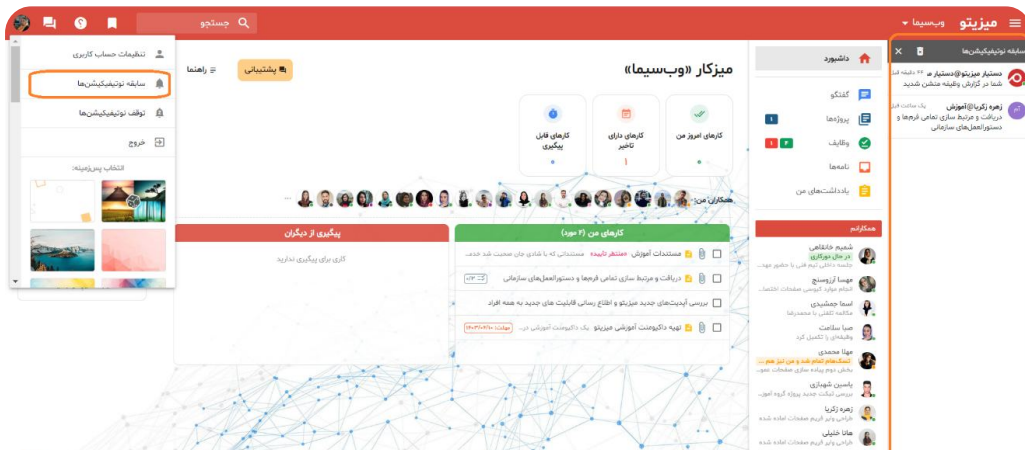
میزیتو
وب‌سیما
جستجو
تنظیمات حساب کاربری
سابقه نوتیفیکیشن‌ها
توقف نوتیفیکیشن‌ها
خروج
انتخاب پس‌زمینه:
سابقه نوتیفیکیشن‌ها
دستیار میزیتو@دستیار م
شما در گزارش وظیفه منشن شدید
زهره زکریا@آموزش
دریافت و مرتبط سازی تمامی فرم‌ها و دستورالعمل‌های سازمانی
یک ساعت قبل
داشبورد
گفتگو
پروژه‌ها
وظایف
نامه‌ها
یادداشت‌های من
همکارانم
شمیم خانقاهی
در حال دورکاری
مهسا آرزومنج
اسما جمشیدی
صبا سلامت
مهلا محمدی
یاسین شهبازی
زهره زکریا
هانا خلیلی
میزکار «وب‌سیما»
پشتیبانی
راهنما
کارهای امروز من
کارهای دارای تاخیر
۱
کارهای قابل پیگیری
همکاران من:
کارهای من (۴ مورد)
مستندات آموزش «منتظر تایید»
دریافت و مرتبط سازی تمامی فرم‌ها و دستورالعمل‌های سازمانی
بررسی آپدیت‌های جدید میزیتو و اطلاع رسانی قابلیت های جدید به همه افراد
تهیه داکیومنت آموزشی میزیتو
پیگیری از دیگران
کاری برای پیگیری ندارید